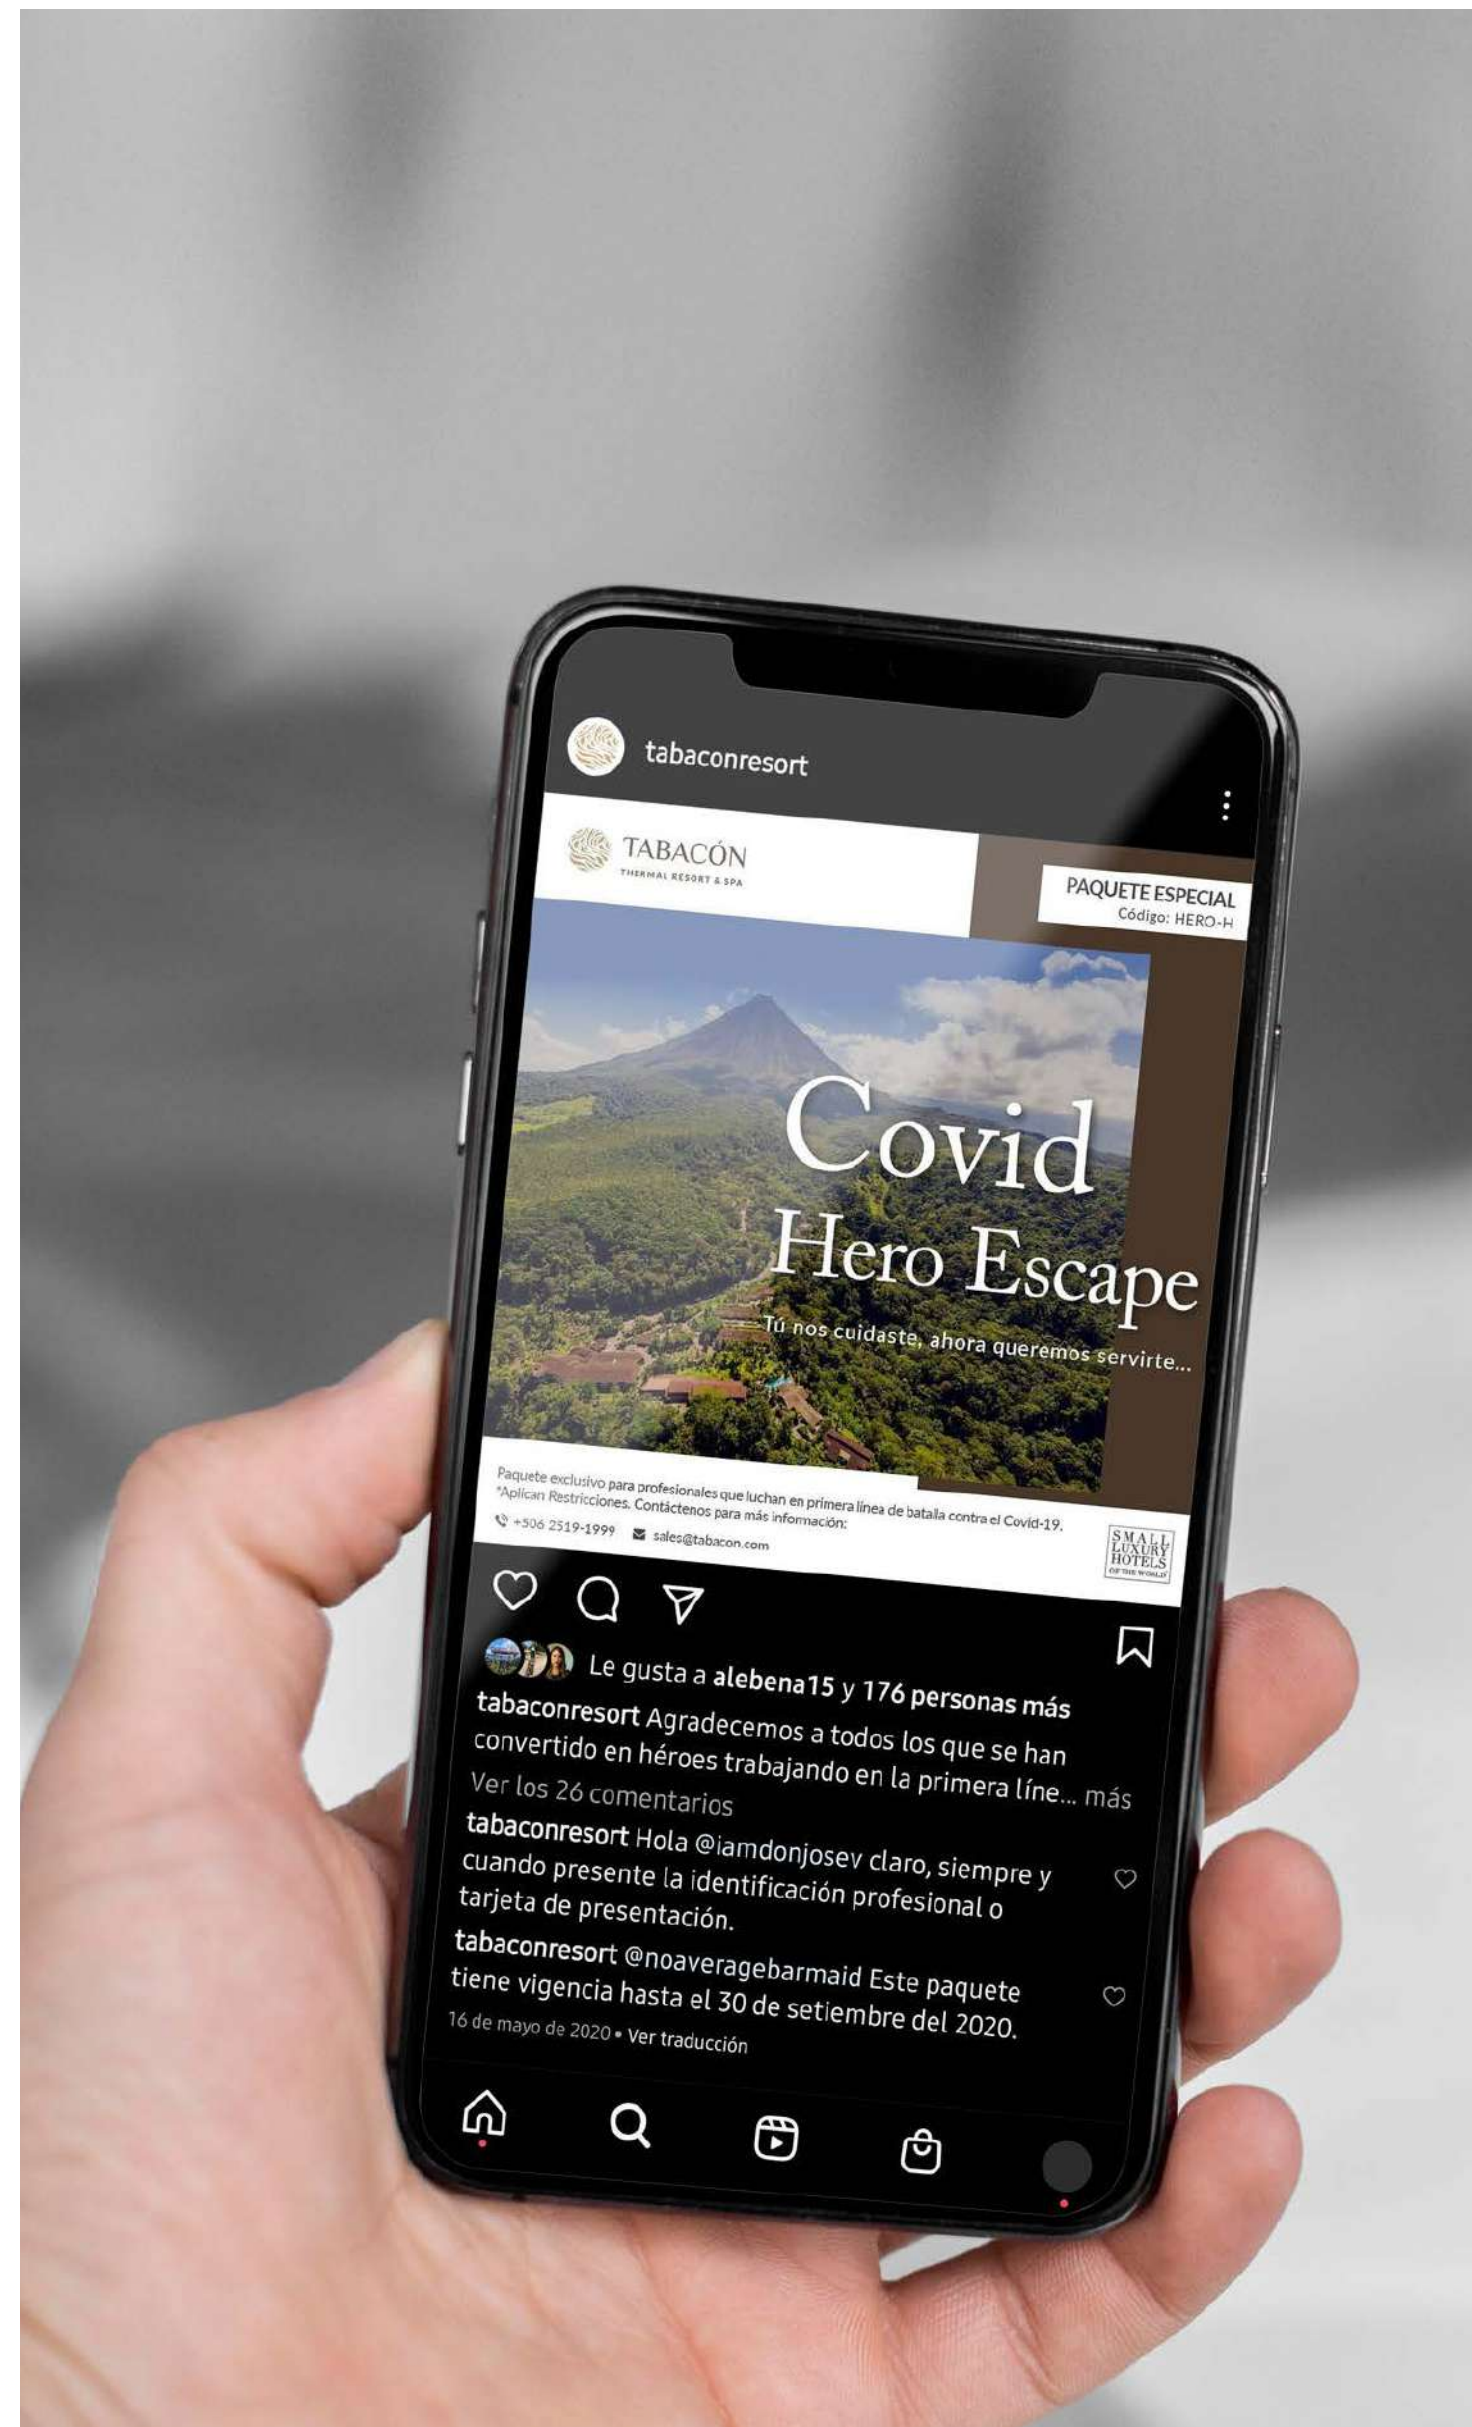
tabaconresort

TABACÓN
THERMAL RESORT & SPA

PAQUETE ESPECIAL
Código: HERO-H

Covid
Hero Escape

Tú nos cuidaste, ahora queremos servirte...

Paquete exclusivo para profesionales que luchan en primera línea de batalla contra el Covid-19.
*Aplican Restricciones. Contáctenos para más información:
+506 2519-1999 sales@tabacon.com

SMALL LUXURY HOTELS OF THE WORLD

Le gusta a alebena15 y 176 personas más

tabaconresort Agradecemos a todos los que se han convertido en héroes trabajando en la primera líne... más

Ver los 26 comentarios

tabaconresort Hola @iamdonjosev claro, siempre y cuando presente la identificación profesional o tarjeta de presentación.

tabaconresort @noaveragebarmaid Este paquete tiene vigencia hasta el 30 de setiembre del 2020.

16 de mayo de 2020 • Ver traducción